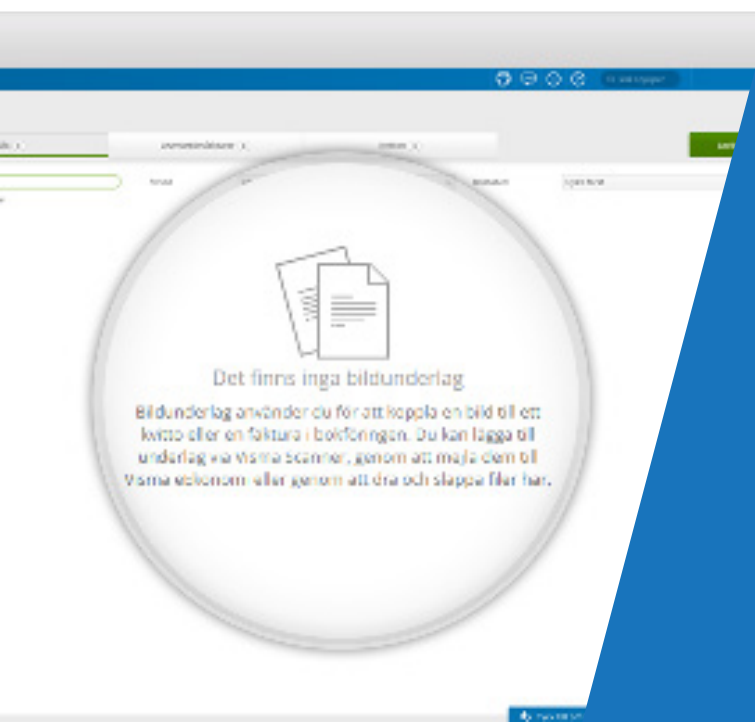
Det finns inga bildunderlag

Bildunderlag använder du för att koppla en bild till ett kvitto eller en faktura i bokföringen. Du kan lägga till underlag via Visma Scanner, genom att maila dem till Visma eEkonom eller genom att dra och släppa filer här.